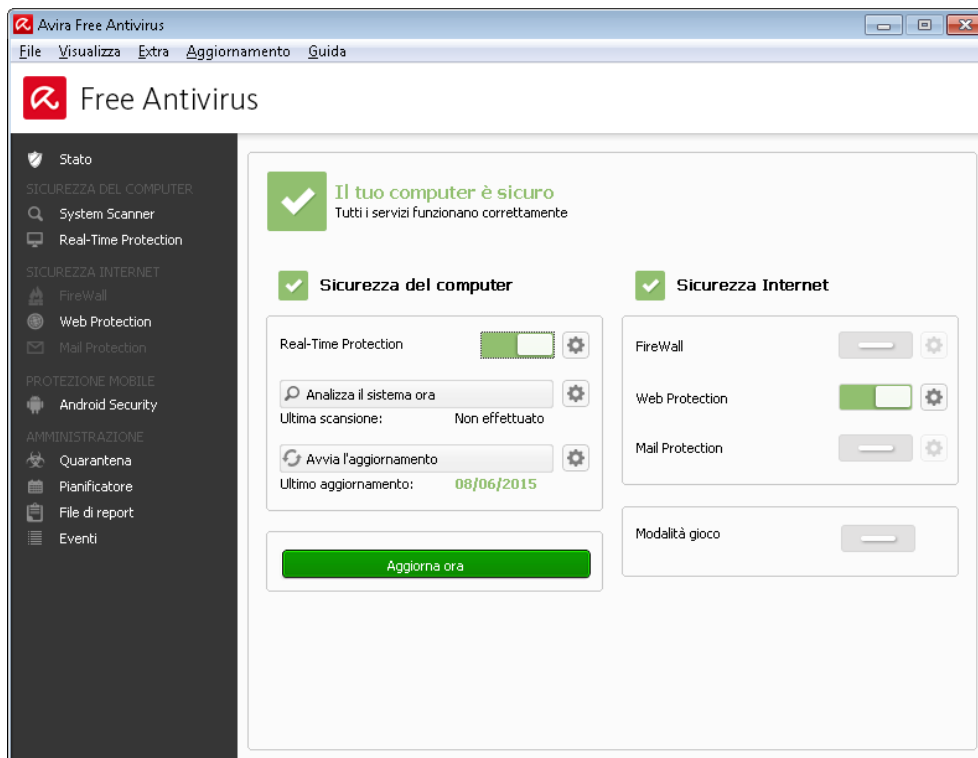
Avira Free Antivirus

File Visualizza Extra Aggiornamento Guida

Free Antivirus

Stato
SICUREZZA DEL COMPUTER
System Scanner
Real-Time Protection
SICUREZZA INTERNET
FireWall
Web Protection
Mail Protection
PROTEZIONE MOBILE
Android Security
AMMINISTRAZIONE
Quarantena
Pianificatore
File di report
Eventi

Il tuo computer è sicuro
Tutti i servizi funzionano correttamente

Sicurezza del computer

Real-Time Protection

Analizza il sistema ora
Ultima scansione: Non effettuato

Avvia l'aggiornamento
Ultimo aggiornamento: 08/06/2015

Aggiorna ora

Sicurezza Internet

FireWall

Web Protection

Mail Protection

Modalità gioco